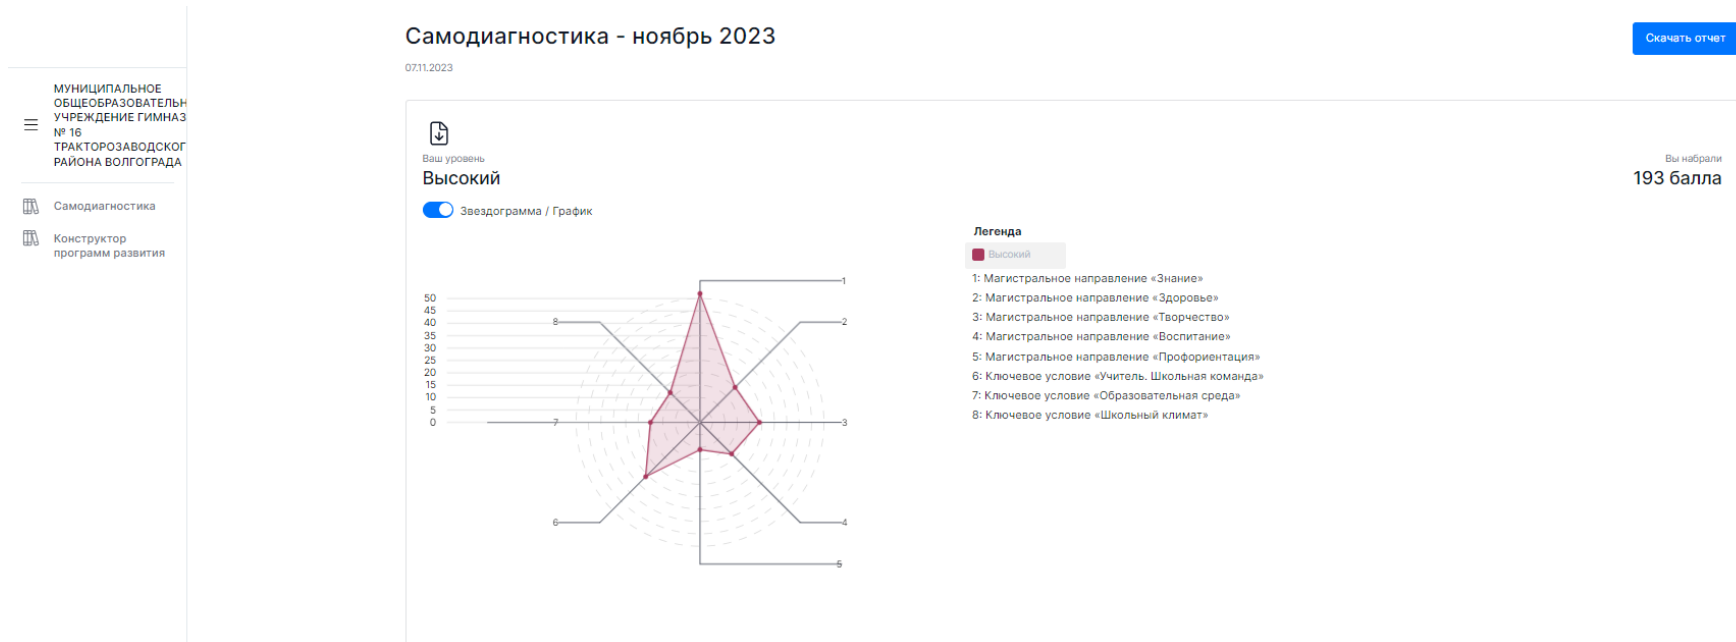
МУНИЦИПАЛЬНОЕ ОБЩЕОБРАЗОВАТЕЛЬН УЧРЕЖДЕНИЕ ГИМНАЗ № 16 ТРАКТОРОЗАВОДСКОГ РАЙОНА ВОЛГОГРАДА

Самодиагностика

Конструктор программ развития

Самодиагностика - ноябрь 2023

07.11.2023

Скачать отчет

Ваш уровень

Высокий

Вы набрали

193 балла

Звездограмма / График

50
45
40
35
30
25
20
15
10
5
0

1
2
3
4
5
6
7
8

Легенда

Высокий

1: Магистральное направление «Знание»
2: Магистральное направление «Здоровье»
3: Магистральное направление «Творчество»
4: Магистральное направление «Воспитание»
5: Магистральное направление «Профориентация»
6: Ключевое условие «Учитель. Школьная команда»
7: Ключевое условие «Образовательная среда»
8: Ключевое условие «Школьный климат»